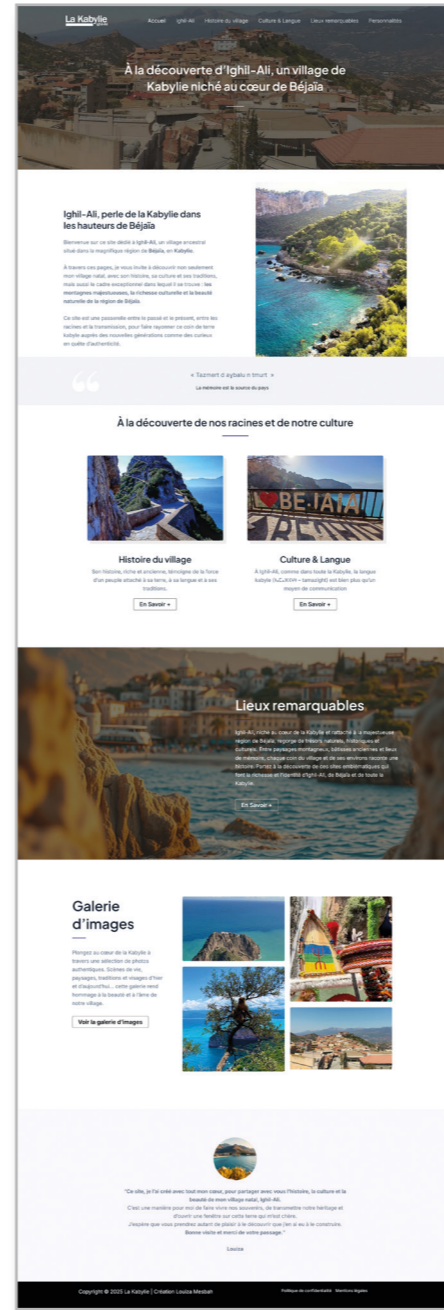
La Kabylie

Accueil Ighil-Ali Histoire du village Culture & Langue Lieux remarquables Personnalités

À la découverte d'Ighil-Ali, un village de Kabylie niché au cœur de Béjaïa

Ighil-Ali, perle de la Kabylie dans les hauteurs de Béjaïa

Bienvenue sur ce site dédié à Ighil-Ali, un village ancestral situé dans la magnifique région de Béjaïa, en Kabylie.

À travers ces pages, je vous invite à découvrir non seulement mon village natal, avec son histoire, sa culture et ses traditions, mais aussi le cadre exceptionnel dans lequel il se trouve : les montagnes majestueuses, la richesse culturelle et la beauté naturelle de la région de Béjaïa.

Ce site est une passerelle entre le passé et le présent, entre les racines et la transmission, pour faire rayonner ce coin de terre kabyle auprès des nouvelles générations comme des curieux en quête d'authenticité.

« Tazmert d aybalu n tmurt »

La mémoire est la source du pays

À la découverte de nos racines et de notre culture

Histoire du village

Son histoire, riche et ancienne, témoigne de la force d'un peuple attaché à sa terre, à sa langue et à ses traditions.

En Savoir +

Culture & Langue

À Ighil-Ali, comme dans toute la Kabylie, la langue kabyle ([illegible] – tamazight) est bien plus qu'un moyen de communication

En Savoir +

Lieux remarquables

Ighil-Ali, niché au cœur de la Kabylie et rattaché à la majestueuse région de Béjaïa, regorge de trésors naturels, historiques et culturels. Entre paysages montagneux, bâtisses anciennes et lieux de mémoire, chaque coin du village et de ses environs raconte une histoire. Partez à la découverte de ces sites emblématiques qui font la richesse et l'identité d'Ighil-Ali, de Béjaïa et de toute la Kabylie.

En Savoir +

Galerie d'images

Plongez au cœur de la Kabylie à travers une sélection de photos authentiques. Scènes de vie, paysages, traditions et images d'hier et d'aujourd'hui... cette galerie rend hommage à la beauté et à l'âme de notre village.

Voir la galerie d'images

"Ce site, je l'ai créé avec tout mon cœur, pour partager avec vous l'histoire, la culture et la beauté de mon village natal, Ighil-Ali.
C'est une manière pour moi de faire vivre nos souvenirs, de transmettre notre héritage et d'ouvrir une fenêtre sur cette terre qui m'est chère.
J'espère que vous prendrez autant de plaisir à le découvrir que j'en ai eu à le construire.
Bonne visite et merci de votre passage."

Louiza

Copyright © 2025 La Kabylie | Création Louiza Mesbah

Politique de confidentialité Mentions légales